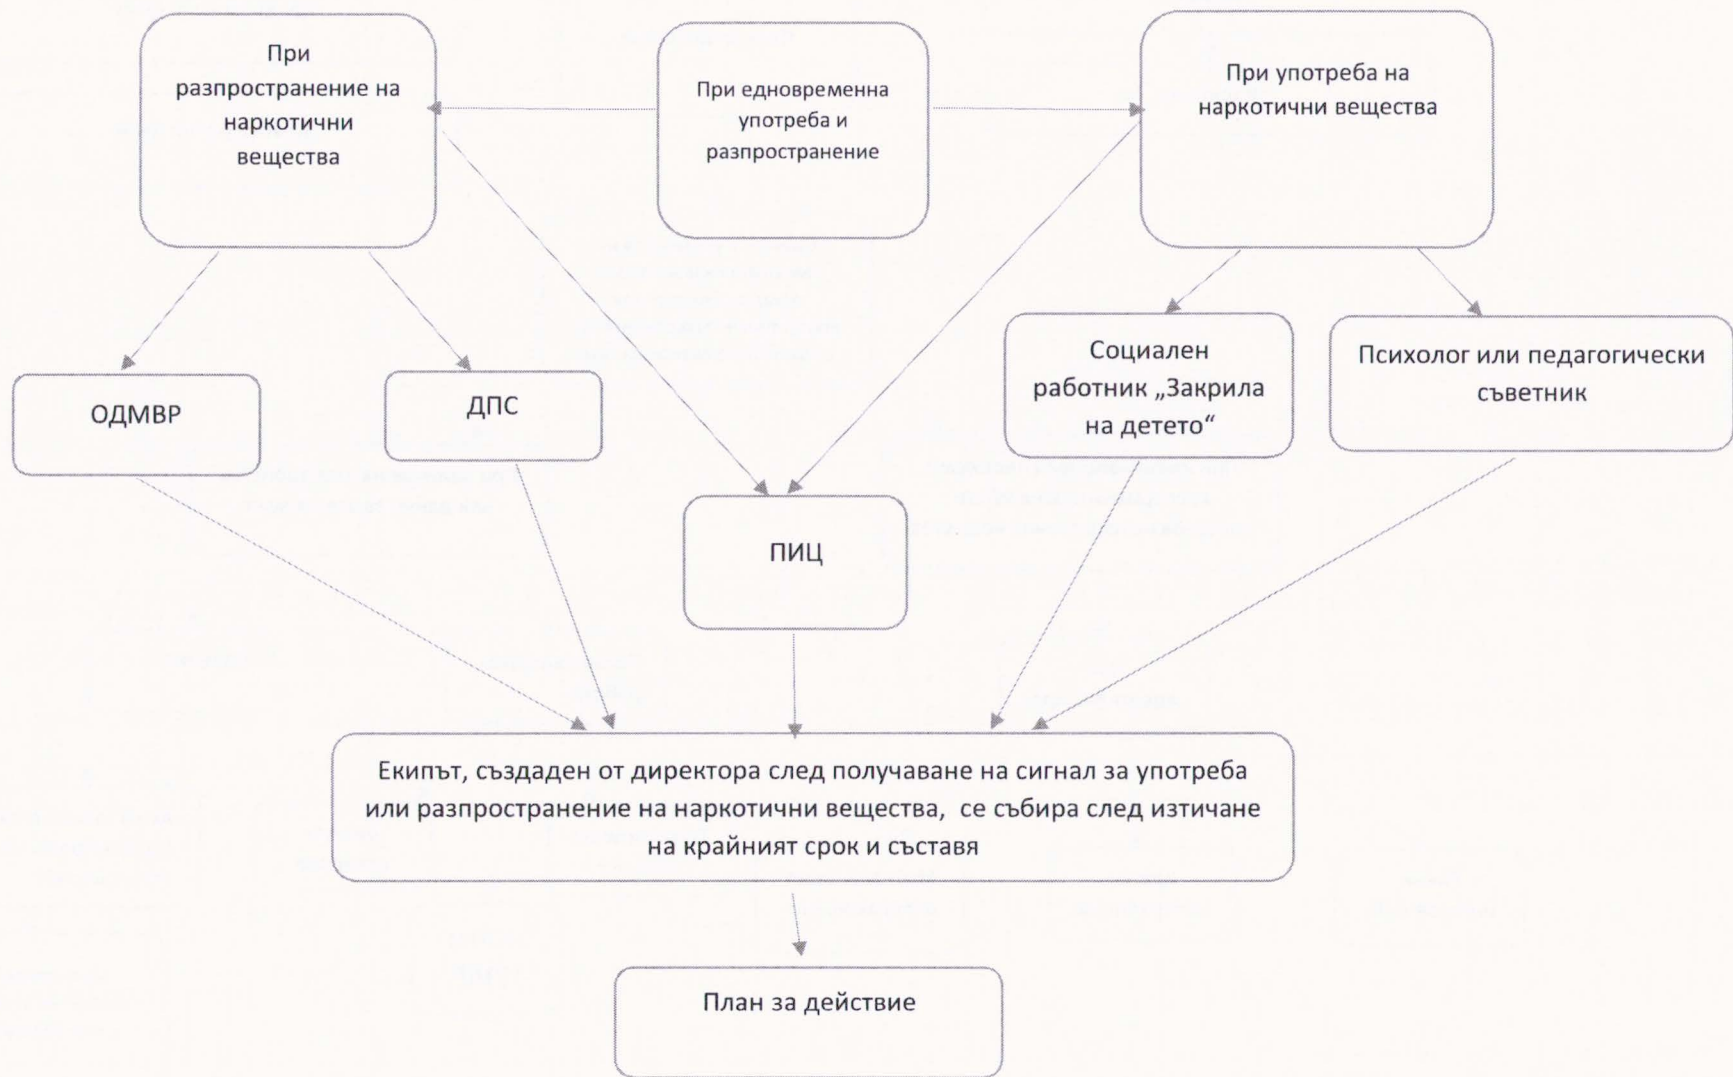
При разпространение на наркотични вещества

При едновременна употреба и разпространение

При употреба на наркотични вещества

ОДМВР

ДПС

Социален работник „Закрила на детето“

Психолог или педагогически съветник

ПИЦ

Екипът, създаден от директора след получаване на сигнал за употреба или разпространение на наркотични вещества, се събира след изтичане на крайният срок и съставя

План за действие